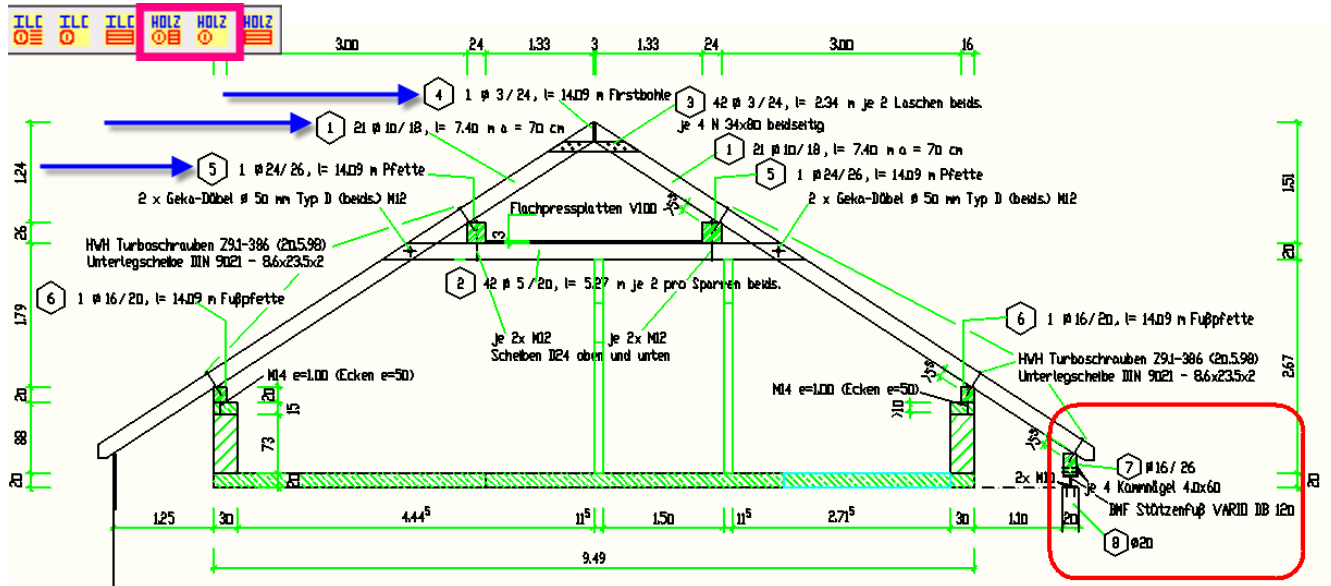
ILC ILC ILC HOLZ HOLZ HOLZ

3.00 24 1.33 3 1.33 24 3.00 16

4 1 ø 3/24, l= 14.09 m Firstbohle

3 42 ø 3/24, l= 2.34 m je 2 Laschen beids. je 4 N 34x80 beidseitig

1 21 ø 10/18, l= 7.40 m a = 70 cm

1 21 ø 10/18, l= 7.40 m a = 70 cm

5 1 ø 24/26, l= 14.09 m Pfette

5 1 ø 24/26, l= 14.09 m Pfette

2 x Geka-Dübel ø 50 mm Typ D (beids.) M12

2 x Geka-Dübel ø 50 mm Typ D (beids.) M12

Flachpressplatten V100

HVH Turboschrauben Z9.1-386 (20.5.98) Unterlegscheibe DIN 9021 - 8.6x23.5x2

2 42 ø 5/20, l= 5.27 m je 2 pro Sparren beids.

6 1 ø 16/20, l= 14.09 m Fußpfette

6 1 ø 16/20, l= 14.09 m Fußpfette

je 2x M12 Scheiben D24 oben und unten

je 2x M12

HVH Turboschrauben Z9.1-386 (20.5.98) Unterlegscheibe DIN 9021 - 8.6x23.5x2

M14 e=1.00 (Ecken e=50)

M14 e=1.00 (Ecken e=50)

7 ø16/26

2x M12

je 4 Kammnägel 4.0x60

BMF Stützenfuß VARIO DB 120

8 ø20

1.24 26 1.79 20 88 20 20 15 73 20 1.51 20 2.67 20 10

1.25 30 4.44$^5$ 11$^5$ 1.50 11$^5$ 2.71$^5$ 30 1.10 20

9.49